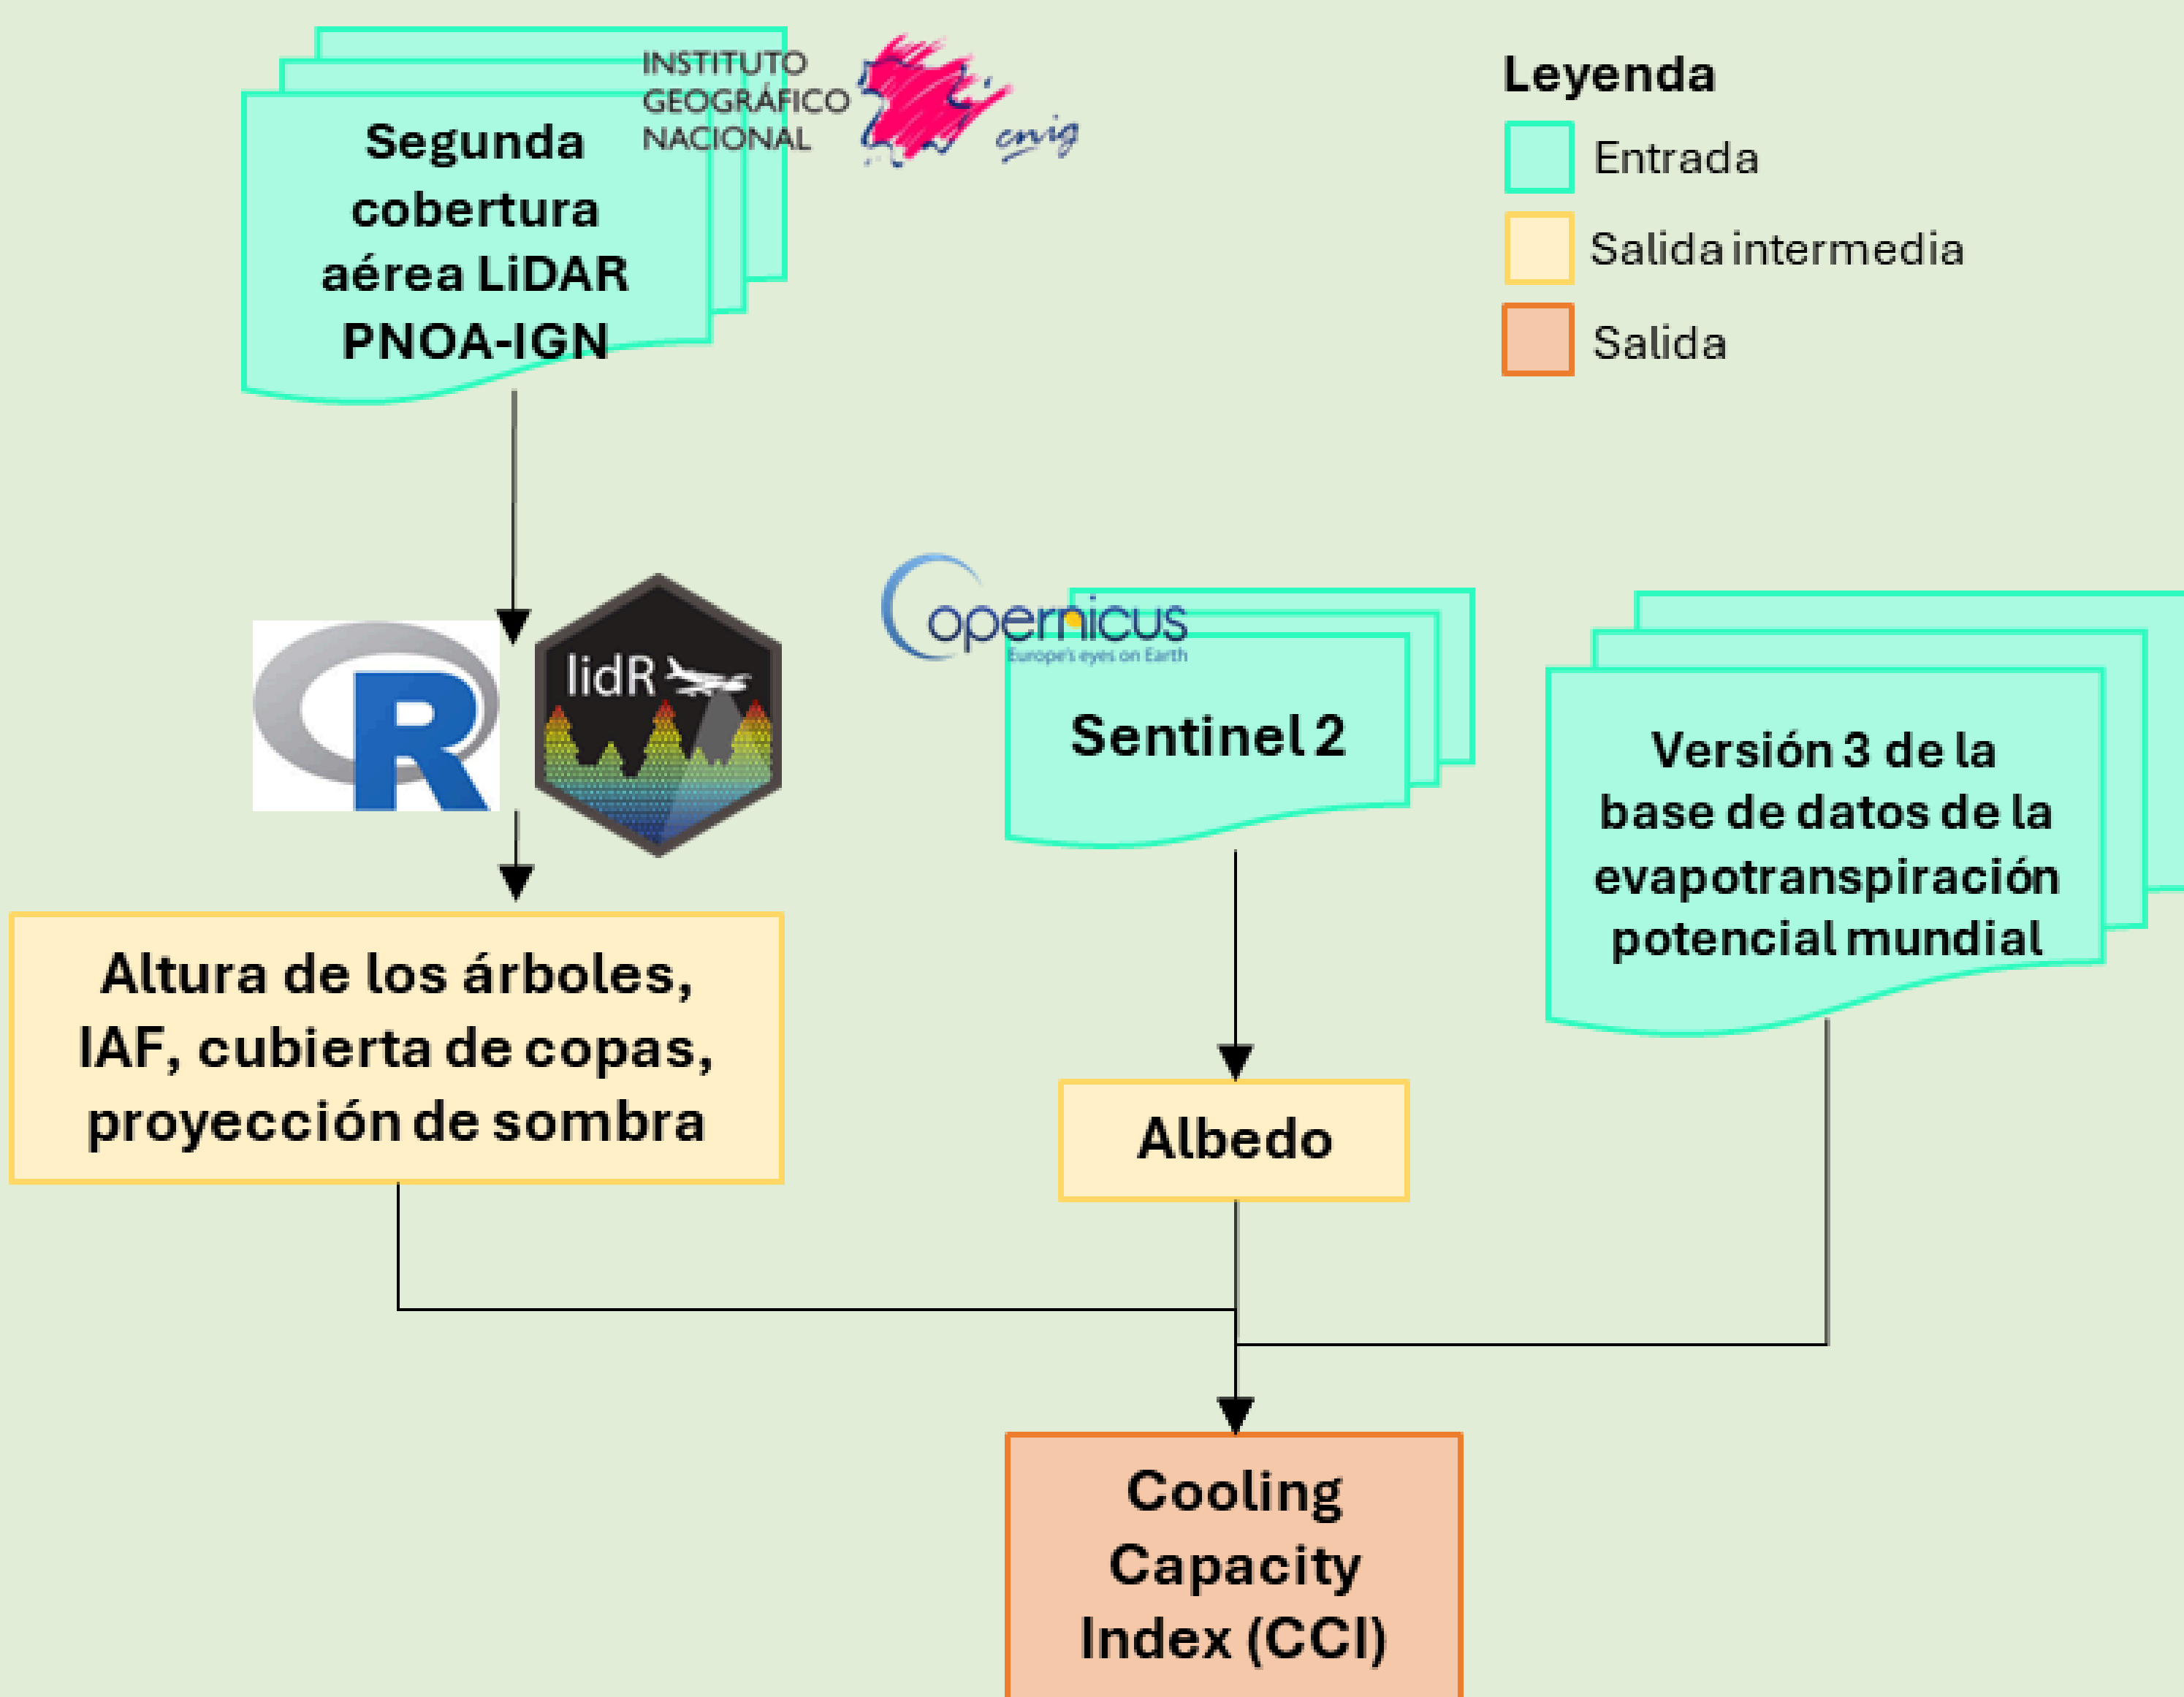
Segunda cobertura aérea LiDAR PNOA-IGN

INSTITUTO GEOGRÁFICO NACIONAL

cnig

Leyenda

Entrada

Salida intermedia

Salida

R

lidR

opernicus
Europe's eyes on Earth

Sentinel 2

Versión 3 de la base de datos de la evapotranspiración potencial mundial

Altura de los árboles, IAF, cubierta de copas, proyección de sombra

Albedo

Cooling Capacity Index (CCI)